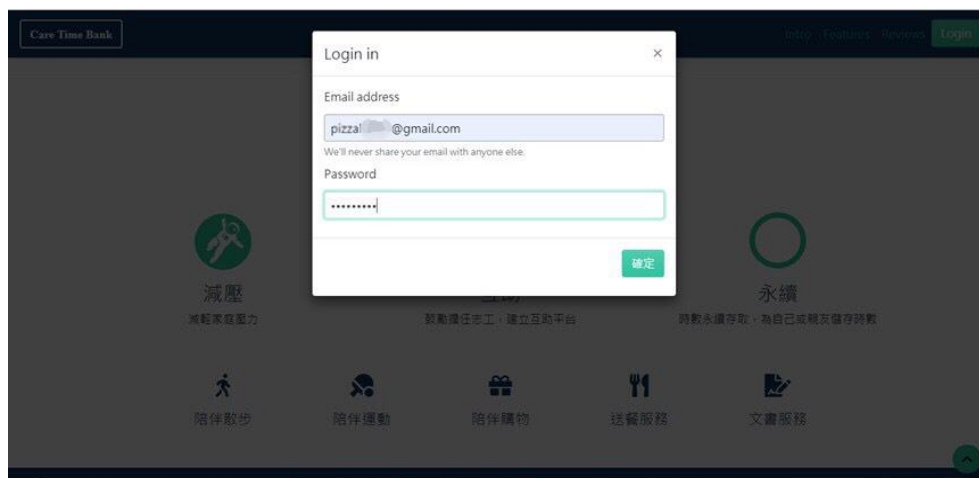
Care Time Bank

Intro Features Reviews Login

Login in

×

Email address

pizza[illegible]@gmail.com

We'll never share your email with anyone else.

Password

•••••••••

確定

減壓

減輕家庭壓力

互助

鼓勵擔任志工，建立互助平台

永續

時數永續存取，為自己或親友儲存時數

陪伴散步

陪伴運動

陪伴購物

送餐服務

文書服務